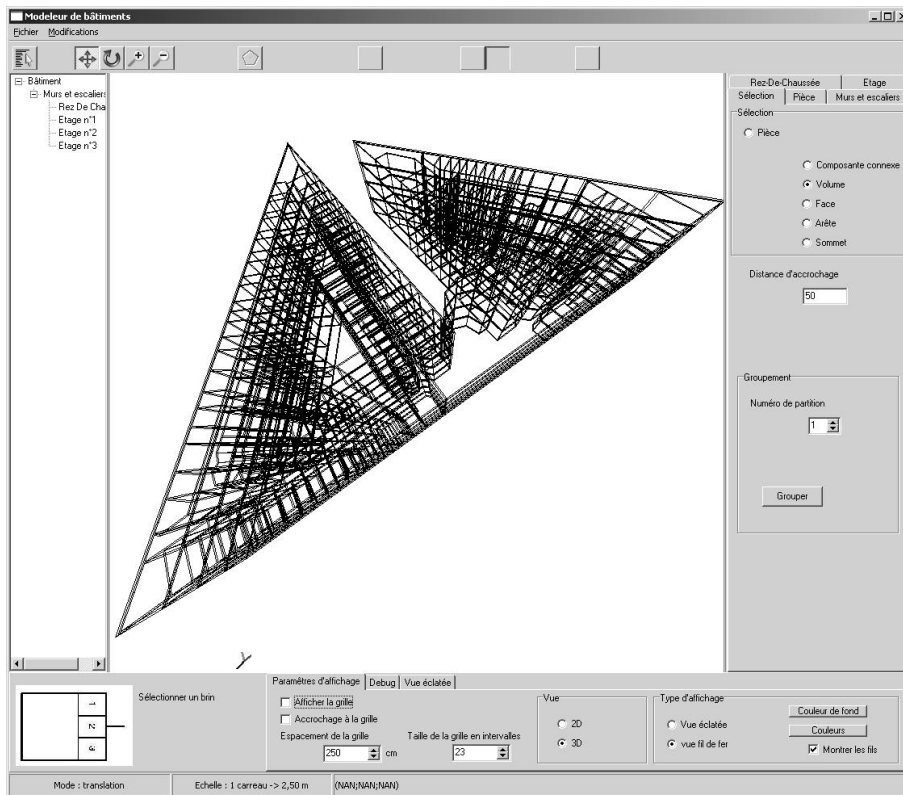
Modeleur de bâtiments
Fichier Modifications

Bâtiment
Murs et escaliers
Rez De Cha
Etage n°1
Etage n°2
Etage n°3

Y

Rez-De-Chaussée
Etage
Sélection
Pièce
Murs et escaliers
Sélection
Pièce
Composante connexe
Volume
Face
Arête
Sommet
Distance d'accrochage
50
Groupement
Numéro de partition
1
Grouper

1
2
3
Sélectionner un brin

Paramètres d'affichage
Debug
Vue éclatée
Afficher la grille
Accrochage à la grille
Espacement de la grille
250
cm
Taille de la grille en intervalles
23
Vue
2D
3D
Type d'affichage
Vue éclatée
vue fil de fer
Couleur de fond
Couleurs
Montrer les fils

Mode : translation
Echelle : 1 carreau -> 2,50 m
(NAN;NAN;NAN)